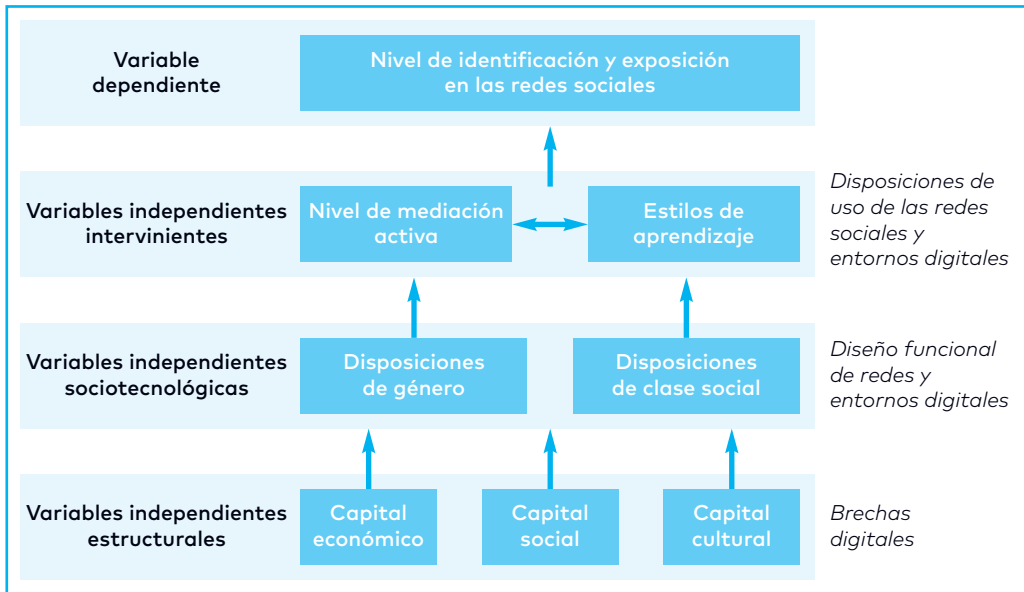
Variable dependiente

Nivel de identificación y exposición en las redes sociales

Variables independientes intervinientes

Nivel de mediación activa

Estilos de aprendizaje

Disposiciones de uso de las redes sociales y entornos digitales

Variables independientes sociotecnológicas

Disposiciones de género

Disposiciones de clase social

Diseño funcional de redes y entornos digitales

Variables independientes estructurales

Capital económico

Capital social

Capital cultural

Brechas digitales